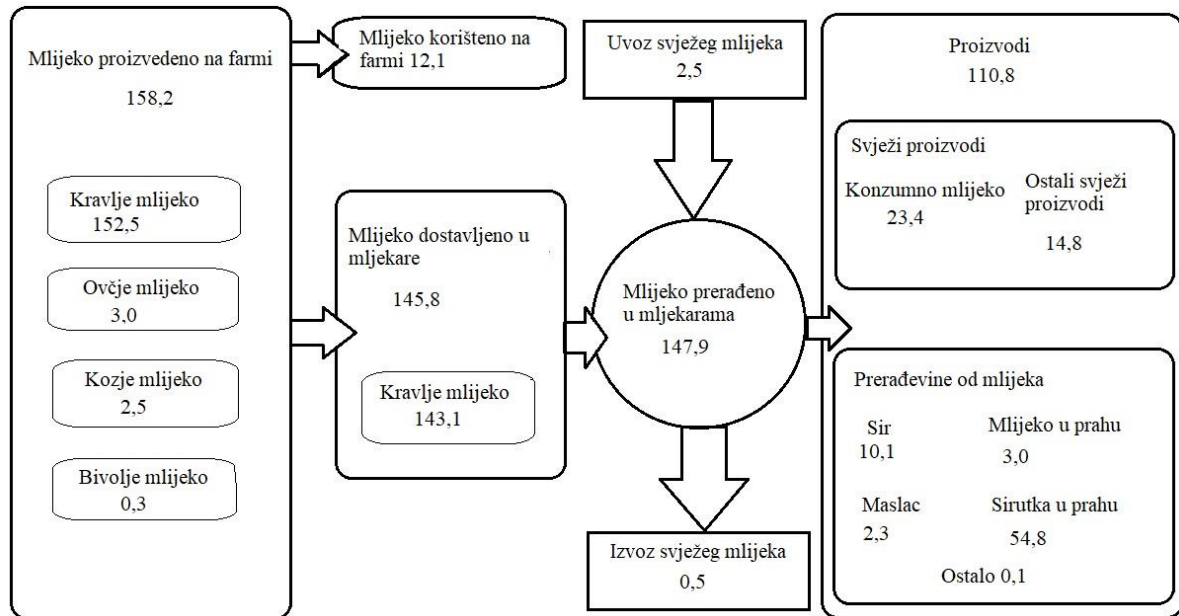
Mlijeko proizvedeno na farmi

158,2

Kravlje mlijeko
152,5

Ovčje mlijeko
3,0

Kozje mlijeko
2,5

Bivolje mlijeko
0,3

Mlijeko korišteno na farmi 12,1

Mlijeko dostavljeno u mljekare

145,8

Kravlje mlijeko
143,1

Uvoz svježeg mlijeka
2,5

Mlijeko prerađeno u mljekarama
147,9

Izvoz svježeg mlijeka
0,5

Proizvodi
110,8

Svježi proizvodi

Konzumno mlijeko
23,4

Ostali svježi proizvodi
14,8

Prerađevine od mlijeka

Sir
10,1

Mlijeko u prahu
3,0

Maslac
2,3

Sirutka u prahu
54,8

Ostalo 0,1